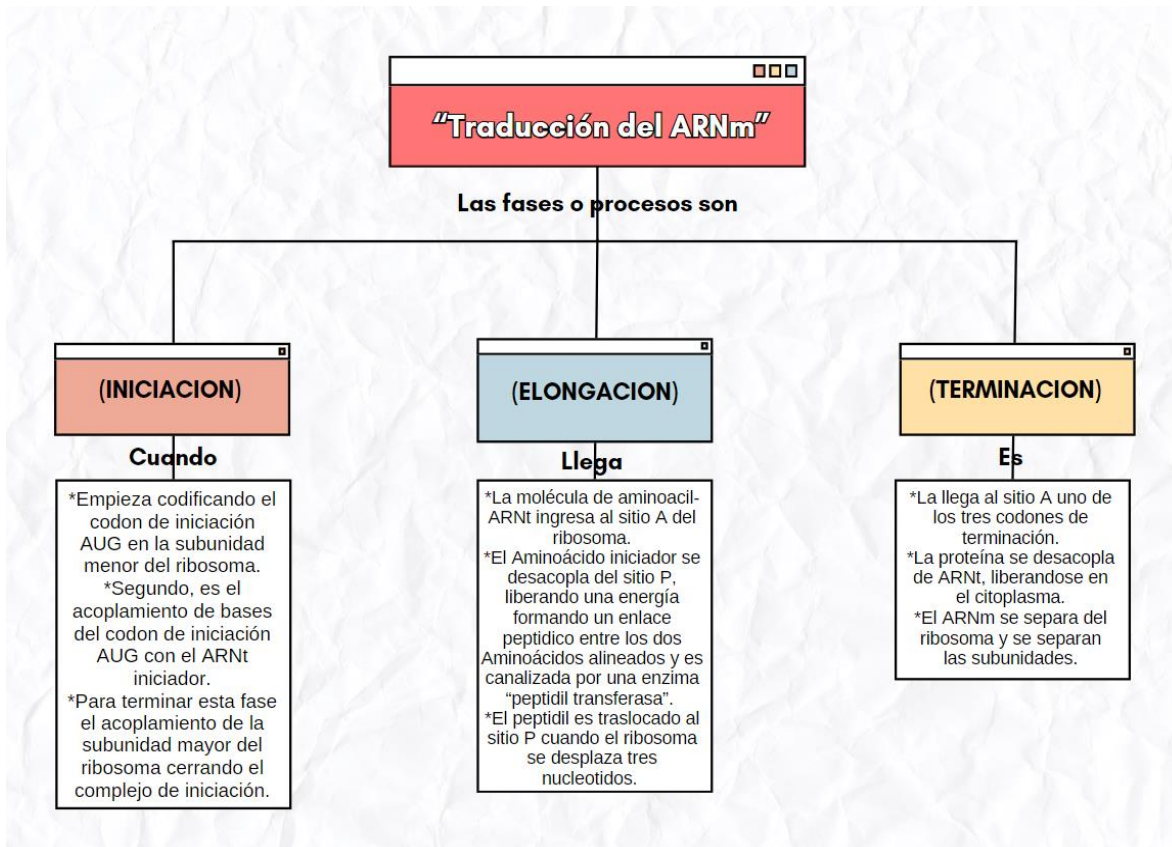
"Traducción del ARNm"

Las fases o procesos son

(INICIACION)

Cuando

*Empieza codificando el codon de iniciación AUG en la subunidad menor del ribosoma.
*Segundo, es el acoplamiento de bases del codon de iniciación AUG con el ARNt iniciador.
*Para terminar esta fase el acoplamiento de la subunidad mayor del ribosoma cerrando el complejo de iniciación.

(ELONGACION)

Llega

*La molécula de aminoacil-ARNt ingresa al sitio A del ribosoma.
*El Aminoácido iniciador se desacopla del sitio P, liberando una energía formando un enlace peptidico entre los dos Aminoácidos alineados y es canalizada por una enzima "peptidil transferasa".
*El peptidil es traslocado al sitio P cuando el ribosoma se desplaza tres nucleotidos.

(TERMINACION)

Es

*La llega al sitio A uno de los tres codones de terminación.
*La proteína se desacopla de ARNt, liberandose en el citoplasma.
*El ARNm se separa del ribosoma y se separan las subunidades.